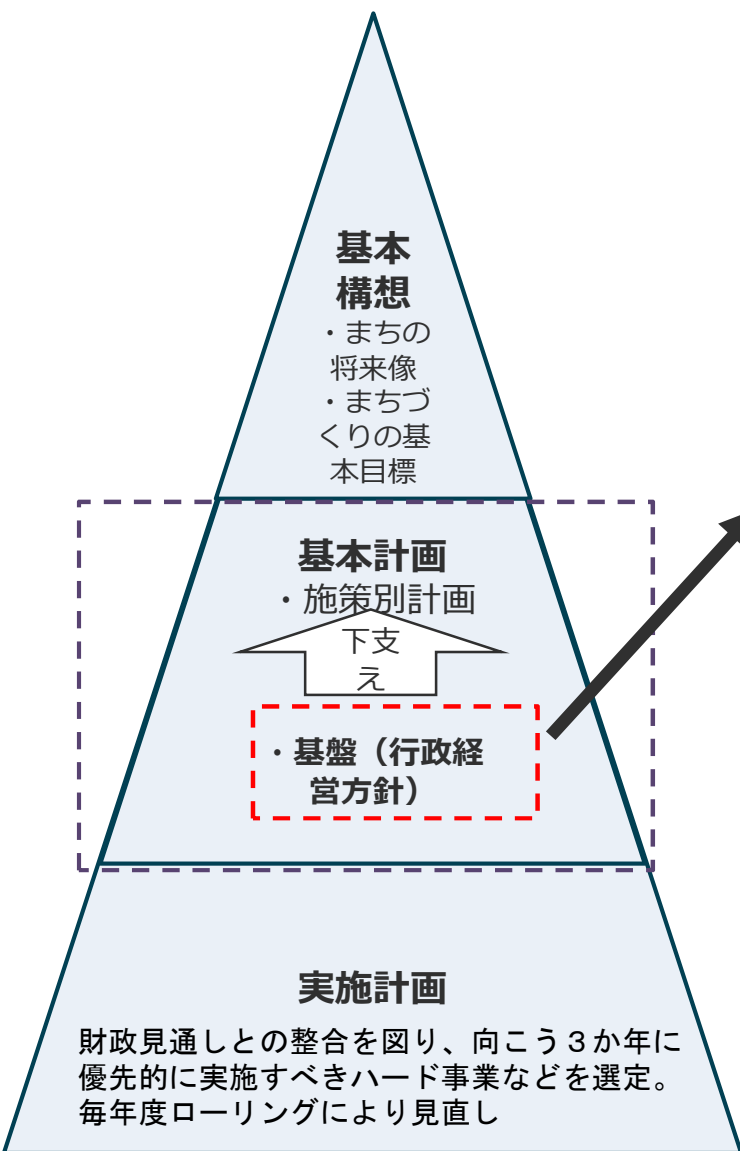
基本構想

・まちの将来像
・まちづくりの基本目標

基本計画

・施策別計画

下支え

・基盤（行政経営方針）

実施計画

財政見通しとの整合を図り、向こう３か年に優先的に実施すべきハード事業などを選定。毎年度ローリングにより見直し